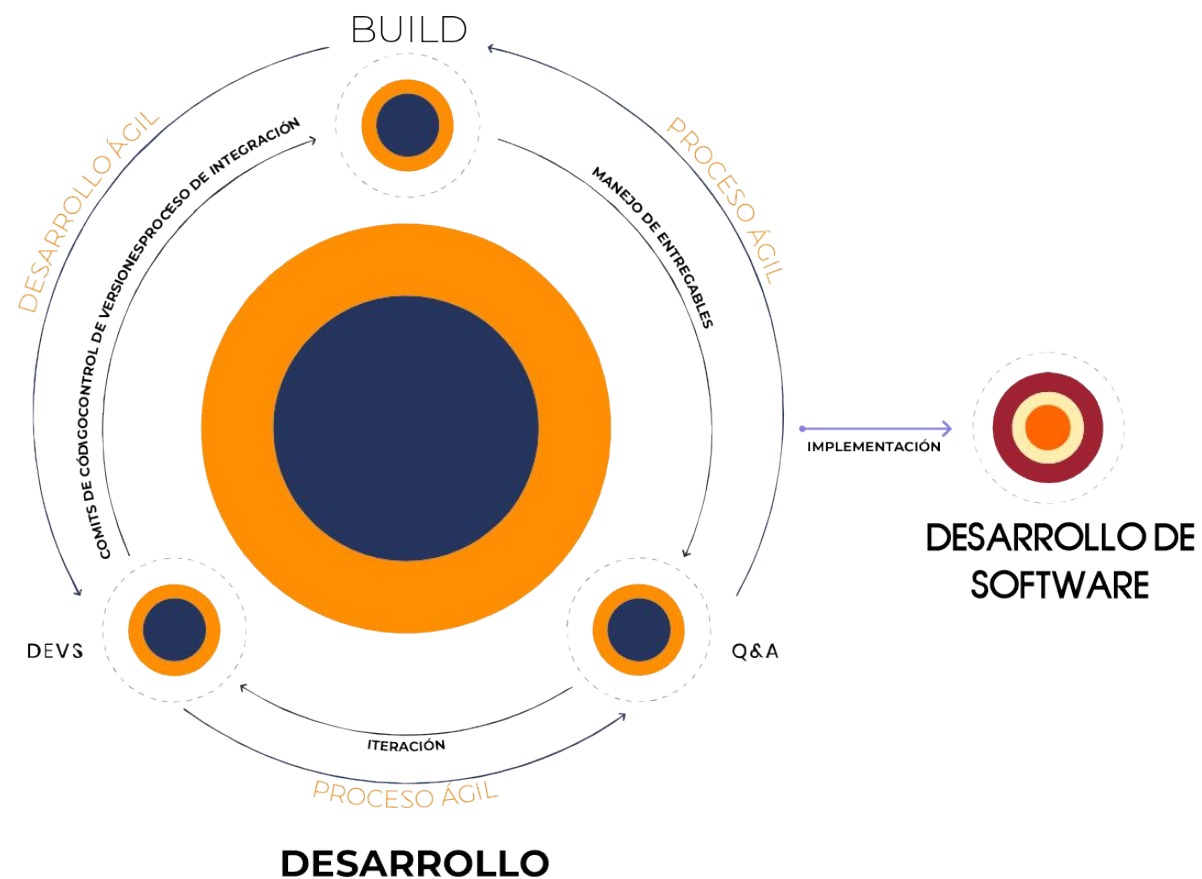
BUILD

DESARROLLO ÁGIL

PROCESO ÁGIL

COMITS DE CÓDIGOCONTROL DE VERSIONESPROCESO DE INTEGRACIÓN

MANEJO DE ENTREGABLES

IMPLEMENTACIÓN

DESARROLLO DE SOFTWARE

DEVS

Q&A

ITERACIÓN

PROCESO ÁGIL

DESARROLLO